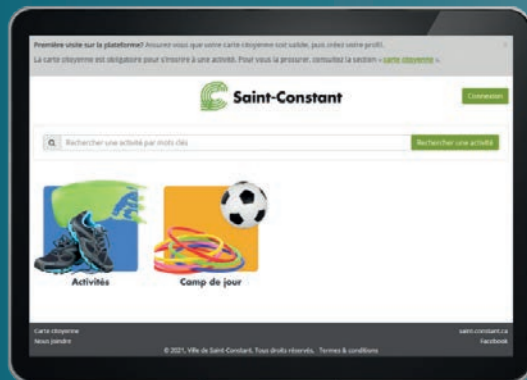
Première visite sur la plateforme? Assurez-vous que votre carte citoyenne est valide, puis créez votre profil.

La carte citoyenne est obligatoire pour s'inscrire à une activité. Pour vous la procurer, consultez la section « carte citoyenne ».

×

Saint-Constant

Connexion

Rechercher une activité par mots clés

Rechercher une activité

Activités

Camp de jour

Carte citoyenne
Nous joindre

saint-constant.ca
Facebook

© 2021, Ville de Saint-Constant. Tous droits réservés. Termes & conditions